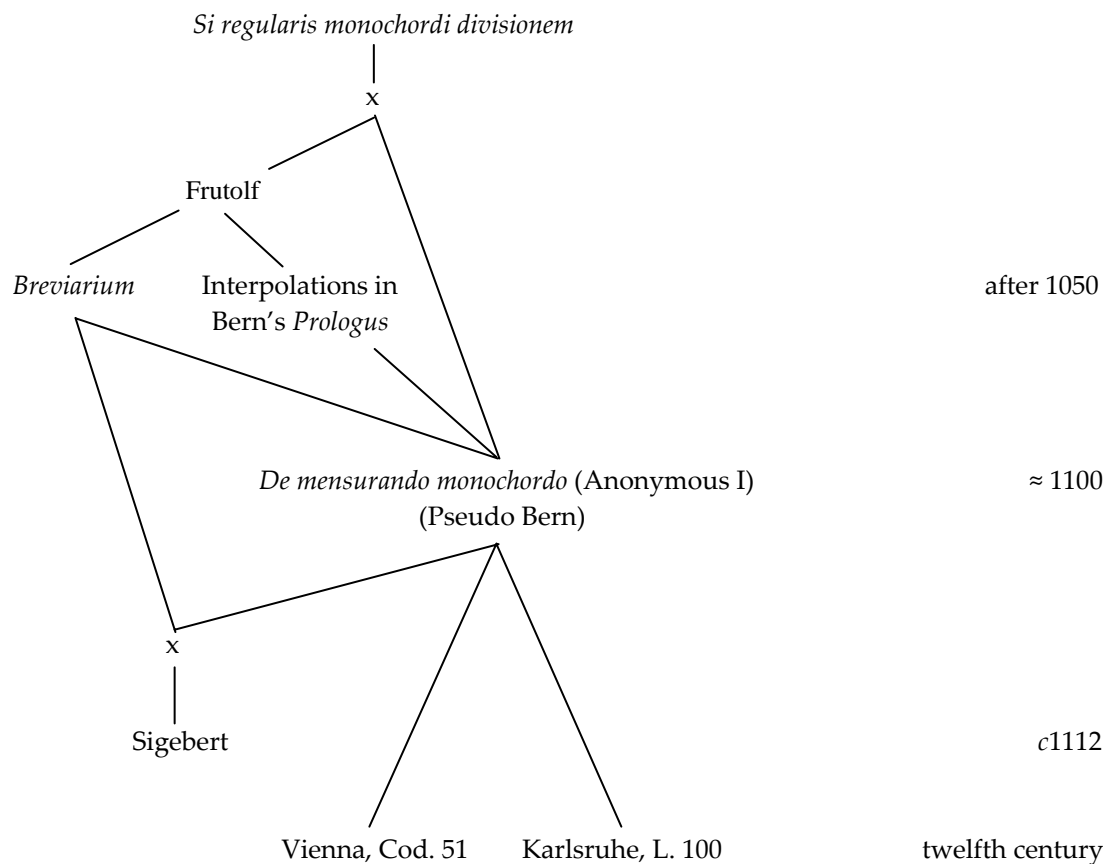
Si regularis monochordi divisionem

x

Frutolf

Breviarium

Interpolations in Bern's Prologus

after 1050

De mensurando monochordo (Anonymous I) (Pseudo Bern)

≈ 1100

x

Sigebert

c1112

Vienna, Cod. 51

Karlsruhe, L. 100

twelfth century